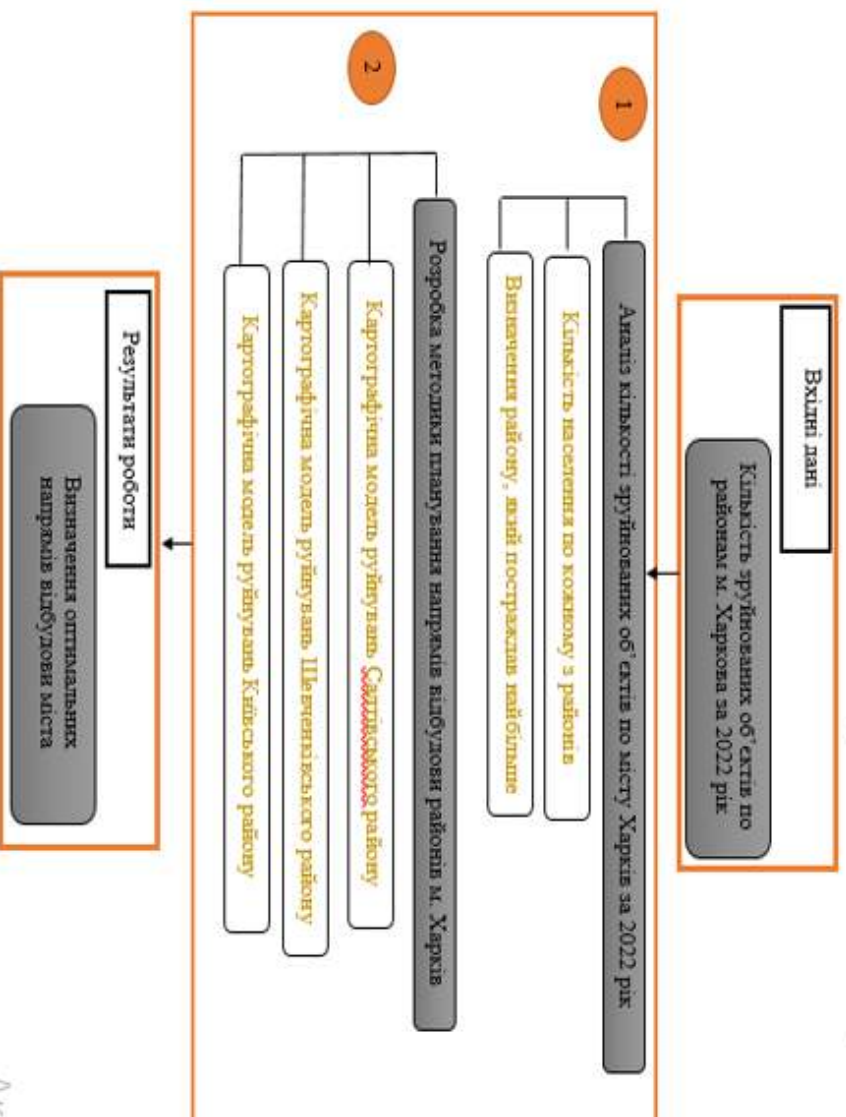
Вхідні дані

Кількість зруйнованих об'єктів по районам м. Харкова за 2022 рік

1

Аналіз кількості зруйнованих об'єктів по місту Харків за 2022 рік

Кількість населення по кожному з районів

Визначення району, який постраждав найбільше

2

Розробка методики планування напрямів відбудови районів м. Харків

Картографічна модель руйнувань Салтівського району

Картографічна модель руйнувань Шевченківського району

Картографічна модель руйнувань Київського району

Результати роботи

Визначення оптимальних напрямів відбудови міста